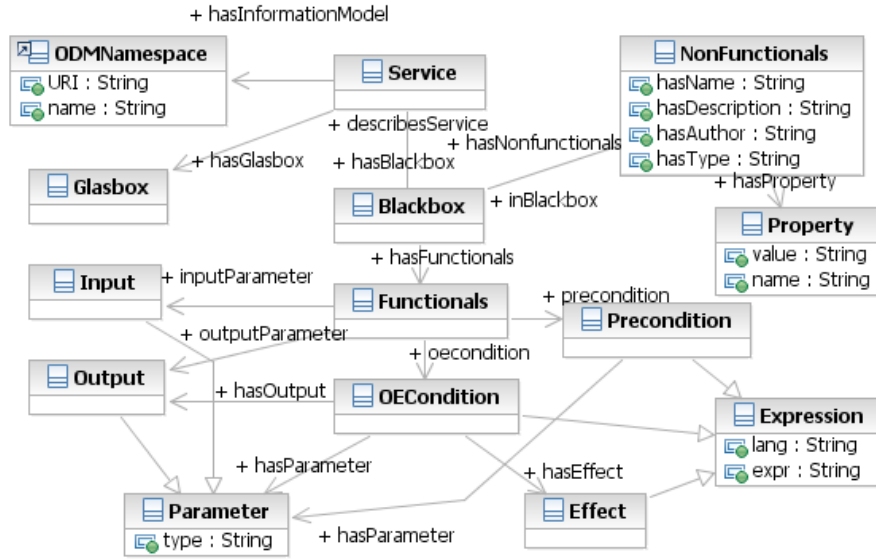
+ hasInformationModel

ODMNamespace
URI : String
name : String

Service

NonFunctionals
hasName : String
hasDescription : String
hasAuthor : String
hasType : String

+ describesService
+ hasNonfunctionals
+ hasGlasbox
+ hasBlackbox

Glasbox

Blackbox
+ inBlackbox

+ hasProperty

Property
value : String
name : String

+ hasFunctionals

Input
+ inputParameter

Functionals
+ precondition

Precondition

+ outputParameter

+ oecondition

Output
+ hasOutput

OECondition

Expression
lang : String
expr : String

+ hasParameter
+ hasEffect

Parameter
type : String

+ hasParameter

Effect